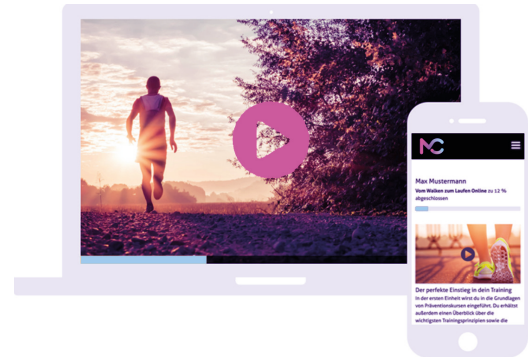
MC

Max Mustermann

Vom Walken zum Laufen Online zu 12 % abgeschlossen

Der perfekte Einstieg in dein Training

In der ersten Einheit wirst du in die Grundlagen von Präventionskursen eingeführt. Du erhältst außerdem einen Überblick über die wichtigsten Trainingsprinzipien sowie die